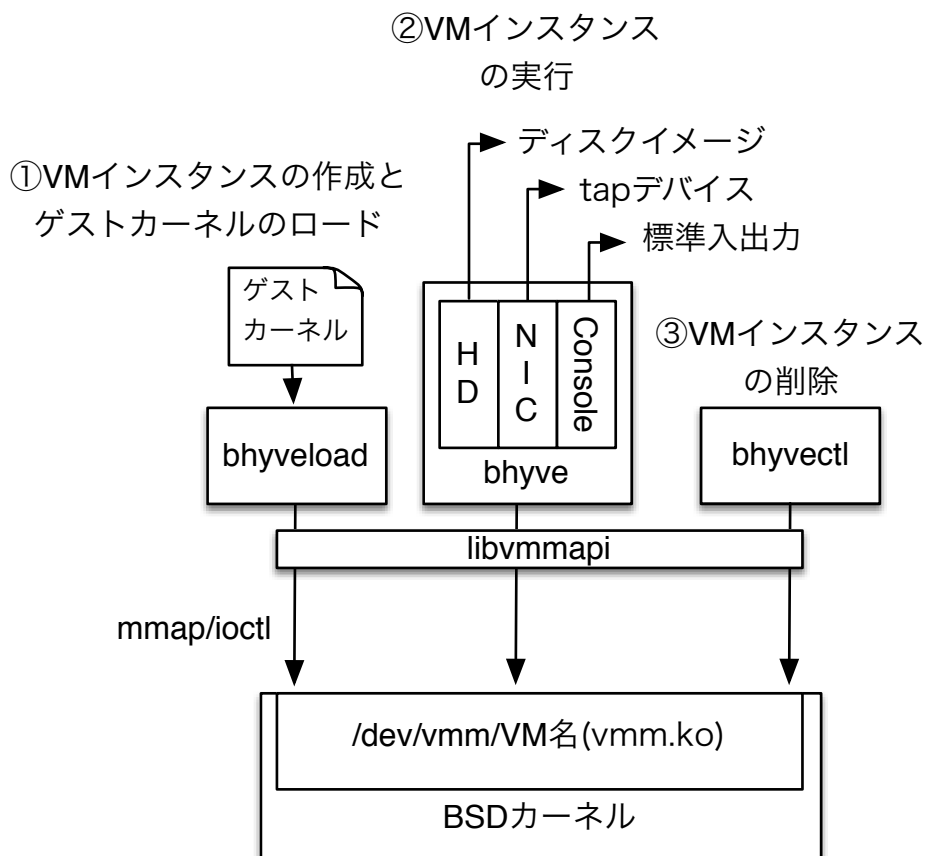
②VMインスタンス
の実行

ディスクイメージ
tapデバイス
標準入出力

①VMインスタンスの作成と
ゲストカーネルのロード

ゲスト
カーネル

HD
NIC
Console

③VMインスタンス
の削除

bhyveload
bhyve
bhyvectl

libvmmapi

mmap/ioctl

/dev/vmm/VM名(vmm.ko)

BSDカーネル